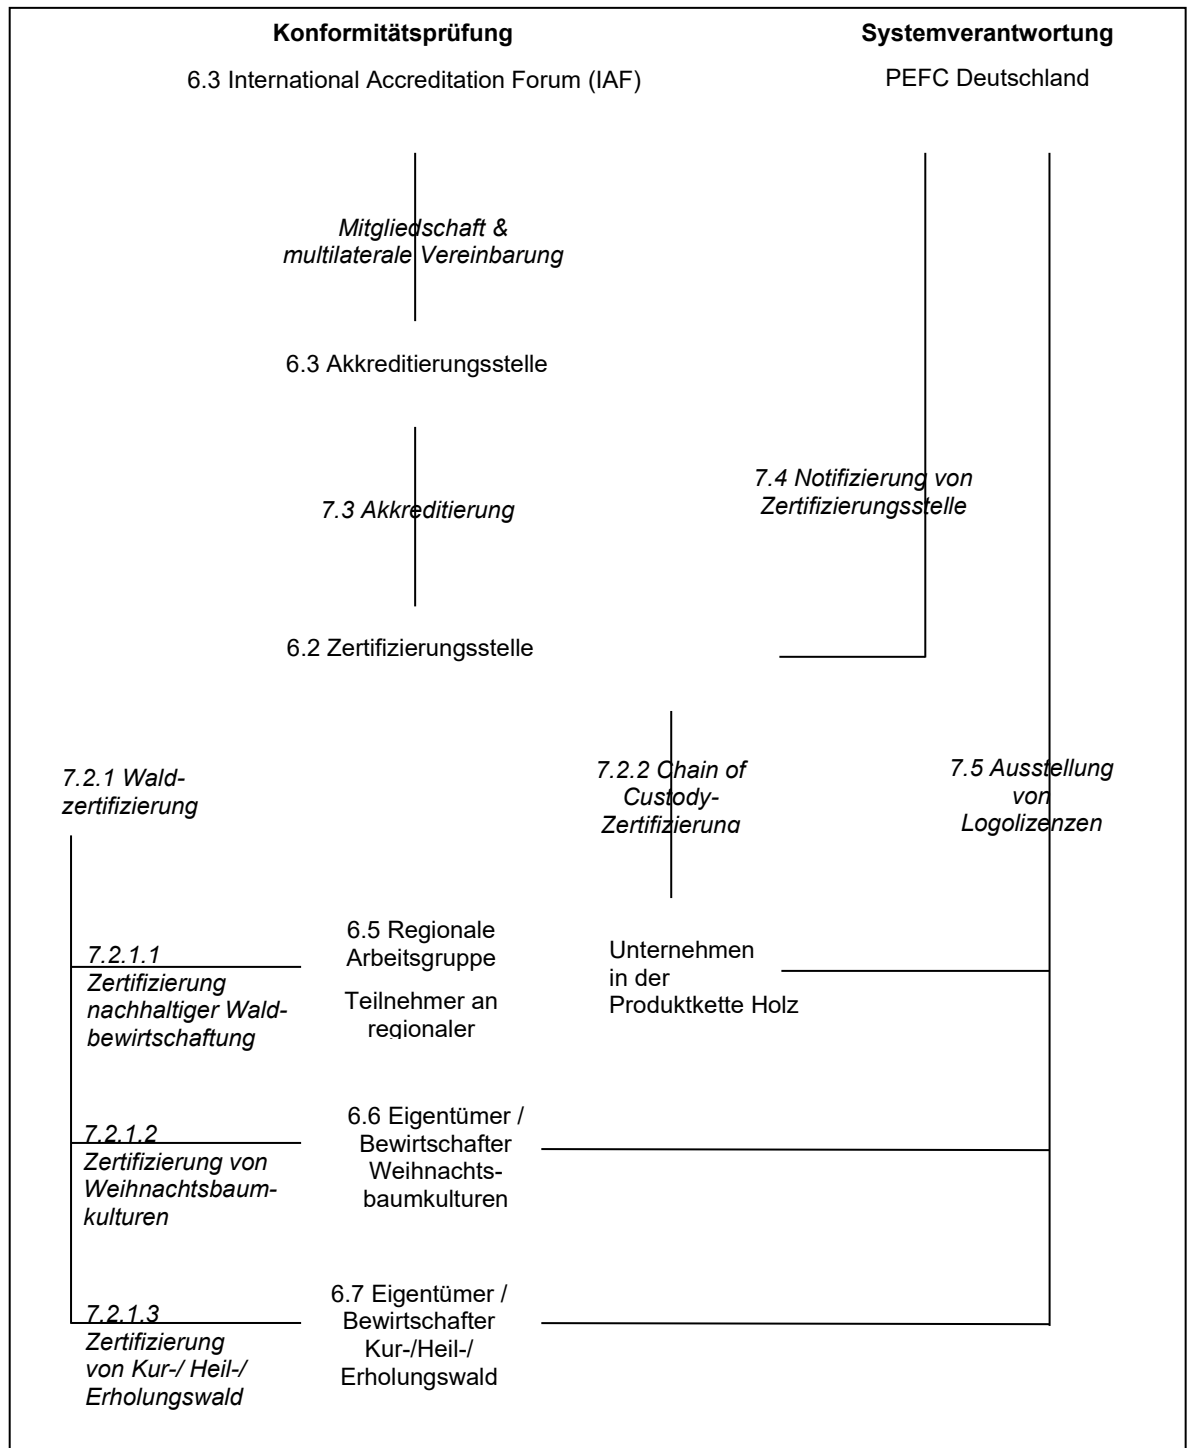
Konformitätsprüfung

Systemverantwortung

6.3 International Accreditation Forum (IAF)

PEFC Deutschland

Mitgliedschaft & multilaterale Vereinbarung

6.3 Akkreditierungsstelle

7.3 Akkreditierung

7.4 Notifizierung von Zertifizierungsstelle

6.2 Zertifizierungsstelle

7.2.1 Waldzertifizierung

7.2.2 Chain of Custody-Zertifizierung

7.5 Ausstellung von Logolizenzen

7.2.1.1 Zertifizierung nachhaltiger Waldbewirtschaftung

6.5 Regionale Arbeitsgruppe

Teilnehmer an regionaler

Unternehmen in der Produktkette Holz

7.2.1.2 Zertifizierung von Weihnachtsbaumkulturen

6.6 Eigentümer / Bewirtschafter Weihnachtsbaumkulturen

7.2.1.3 Zertifizierung von Kur-/ Heil-/ Erholungswald

6.7 Eigentümer / Bewirtschafter Kur-/Heil-/ Erholungswald